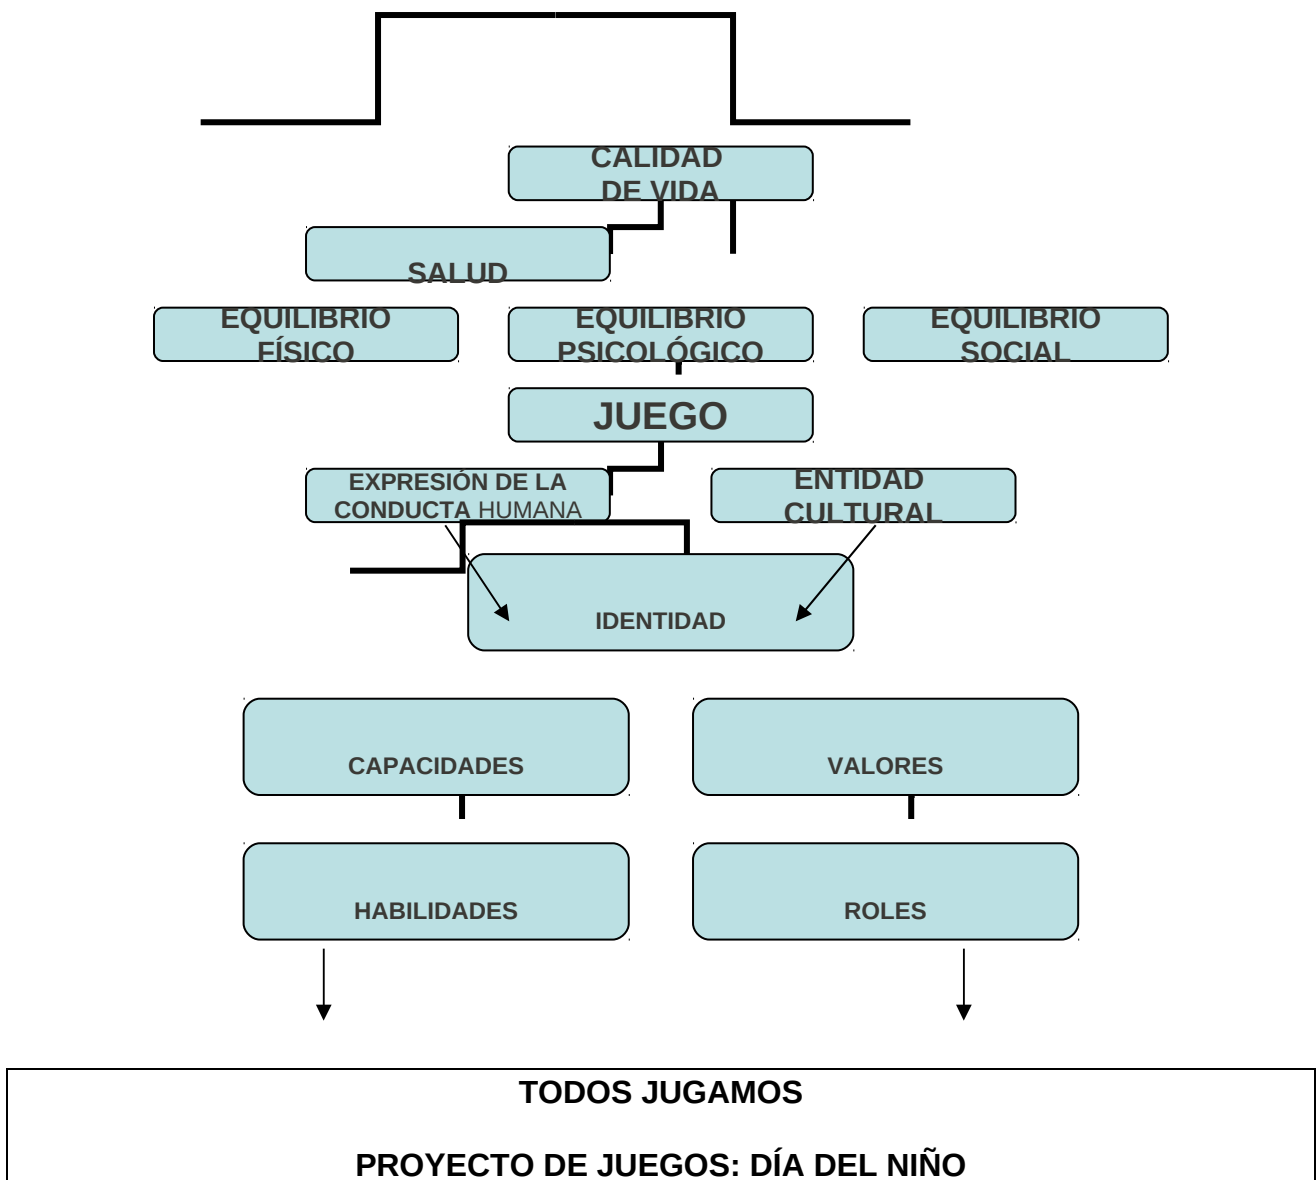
CALIDAD DE VIDA

SALUD

EQUILIBRIO FÍSICO

EQUILIBRIO PSICOLÓGICO

EQUILIBRIO SOCIAL

JUEGO

EXPRESIÓN DE LA CONDUCTA HUMANA

ENTIDAD CULTURAL

IDENTIDAD

CAPACIDADES

VALORES

HABILIDADES

ROLES

TODOS JUGAMOS

PROYECTO DE JUEGOS: DÍA DEL NIÑO